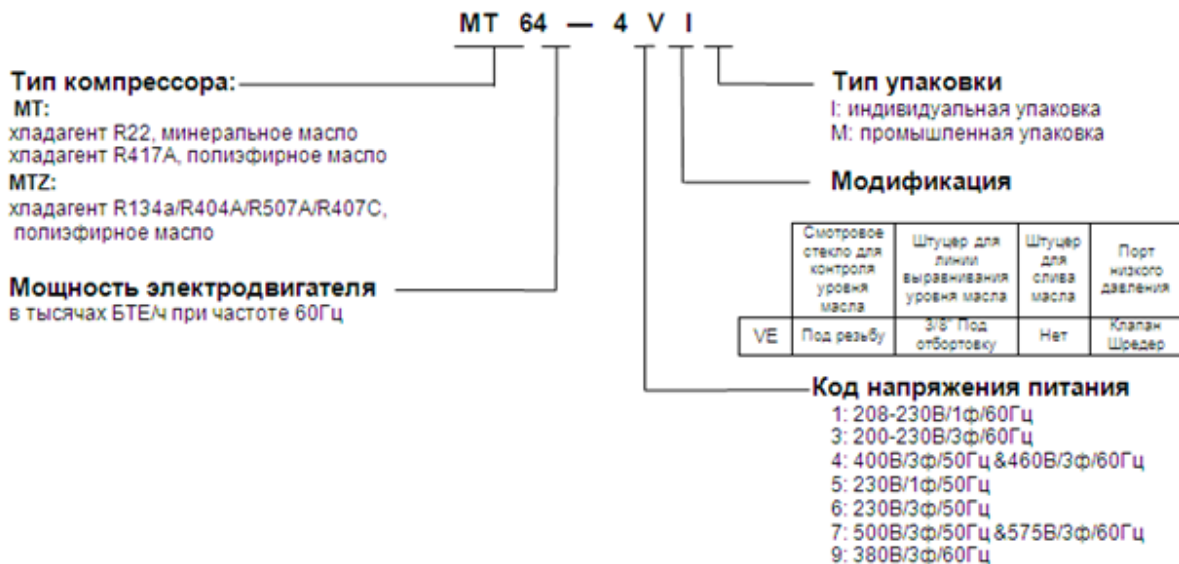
MT 64 — 4 V I

Тип компрессора:
MT:
хладагент R22, минеральное масло
хладагент R417A, полиэфирное масло
MTZ:
хладагент R134a/R404A/R507A/R407C, полиэфирное масло

Мощность электродвигателя
в тысячах БТЕ/ч при частоте 60Гц

Тип упаковки
I: индивидуальная упаковка
M: промышленная упаковка

Модификация

| | Смотровое стекло для контроля уровня масла | Штуцер для линии выравнивания уровня масла | Штуцер для слива масла | Порт низкого давления |
|---|---|---|---|---|
| VE | Под резьбу | 3/8" Под отбортовку | Нет | Клапан Шредер |

Код напряжения питания
1: 208-230В/1ф/60Гц
3: 200-230В/3ф/60Гц
4: 400В/3ф/50Гц &460В/3ф/60Гц
5: 230В/1ф/50Гц
6: 230В/3ф/50Гц
7: 500В/3ф/50Гц &575В/3ф/60Гц
9: 380В/3ф/60Гц